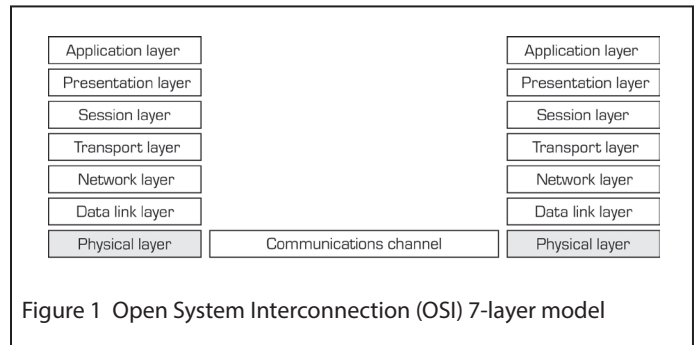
Application layer
Presentation layer
Session layer
Transport layer
Network layer
Data link layer
Physical layer

Communications channel

Application layer
Presentation layer
Session layer
Transport layer
Network layer
Data link layer
Physical layer

Figure 1 Open System Interconnection (OSI) 7-layer model